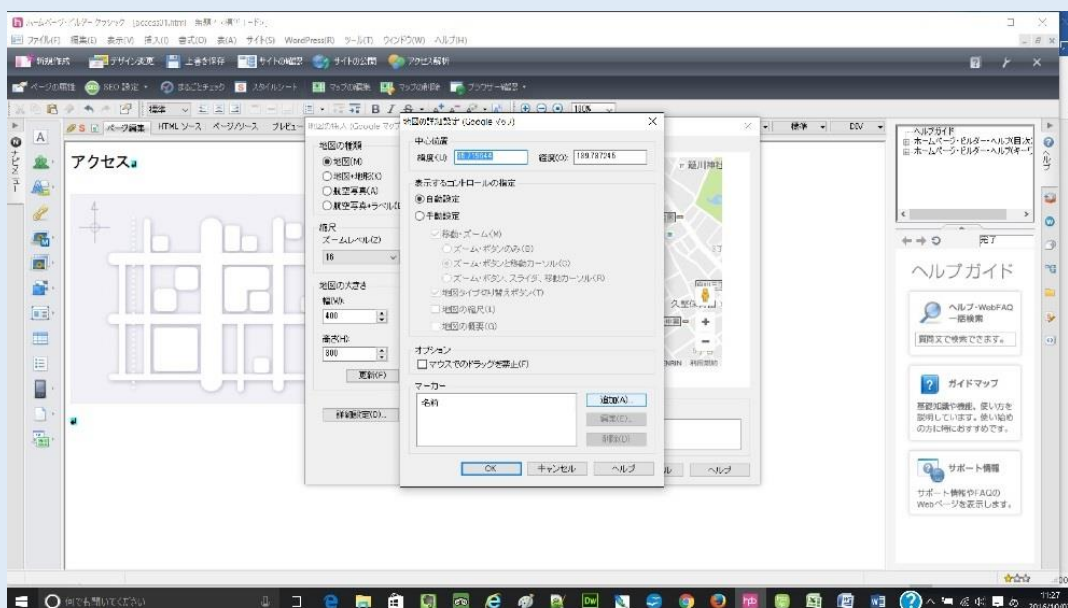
ホームページ・ビルダー クラシック [access01.htm] 無題ページ - Edge
ファイル(F) 編集(E) 表示(V) 挿入(I) 書式(O) 表(A) サイト(S) WordPress(R) ツール(T) ウィンドウ(W) ヘルプ(H)
新規作成 デザイン変更 上書き保存 サイトの確認 サイトの公開 アクセス解析
ページの属性 SEO 設定 まるごとチェック スタイルシート マップの編集 マップの削除 ブラウザー確認
標準 100%
ページ編集 HTML ソース ページ/ソース プレビュー
アクセス
地図の種類
◉地図(M)
○地図+地形(X)
○航空写真(A)
○航空写真+ラベル(L)
縮尺
ズームレベル(Z)
16
地図の大きさ
幅(W)
400
高さ(H)
300
更新(F)
詳細設定(D)...
地図の詳細設定 (Google マップ)
中心位置
緯度(LU) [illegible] 経度(O) 139.787245
表示するコントロールの指定
◉自動設定
○手動設定
移動・ズーム(M)
○ズーム・ボタンのみ(S)
◉ズーム・ボタンと移動カーソル(C)
○ズーム・ボタン、スライダ、移動カーソル(R)
地図タイプの切り替えボタン(T)
地図の縮尺(K)
地図の概要(O)
オプション
マウスでのドラッグを禁止(F)
マーカー
名称
追加(A)...
編集(E)...
削除(D)
OK キャンセル ヘルプ
ヘルプ
標準 DIV
ヘルプガイド
ホームページ・ビルダー・ヘルプ目次
ホームページ・ビルダー・ヘルプキー
完了
ヘルプガイド
ヘルプ・WebFAQ 一括検索
質問文で検索できます。
ガイドマップ
基礎知識や機能、使い方を説明しています。使い始めの方に特におすすめです。
サポート情報
サポート情報やFAQのWebページを表示します。
ここに入力して検索
11:27
2016/10/0